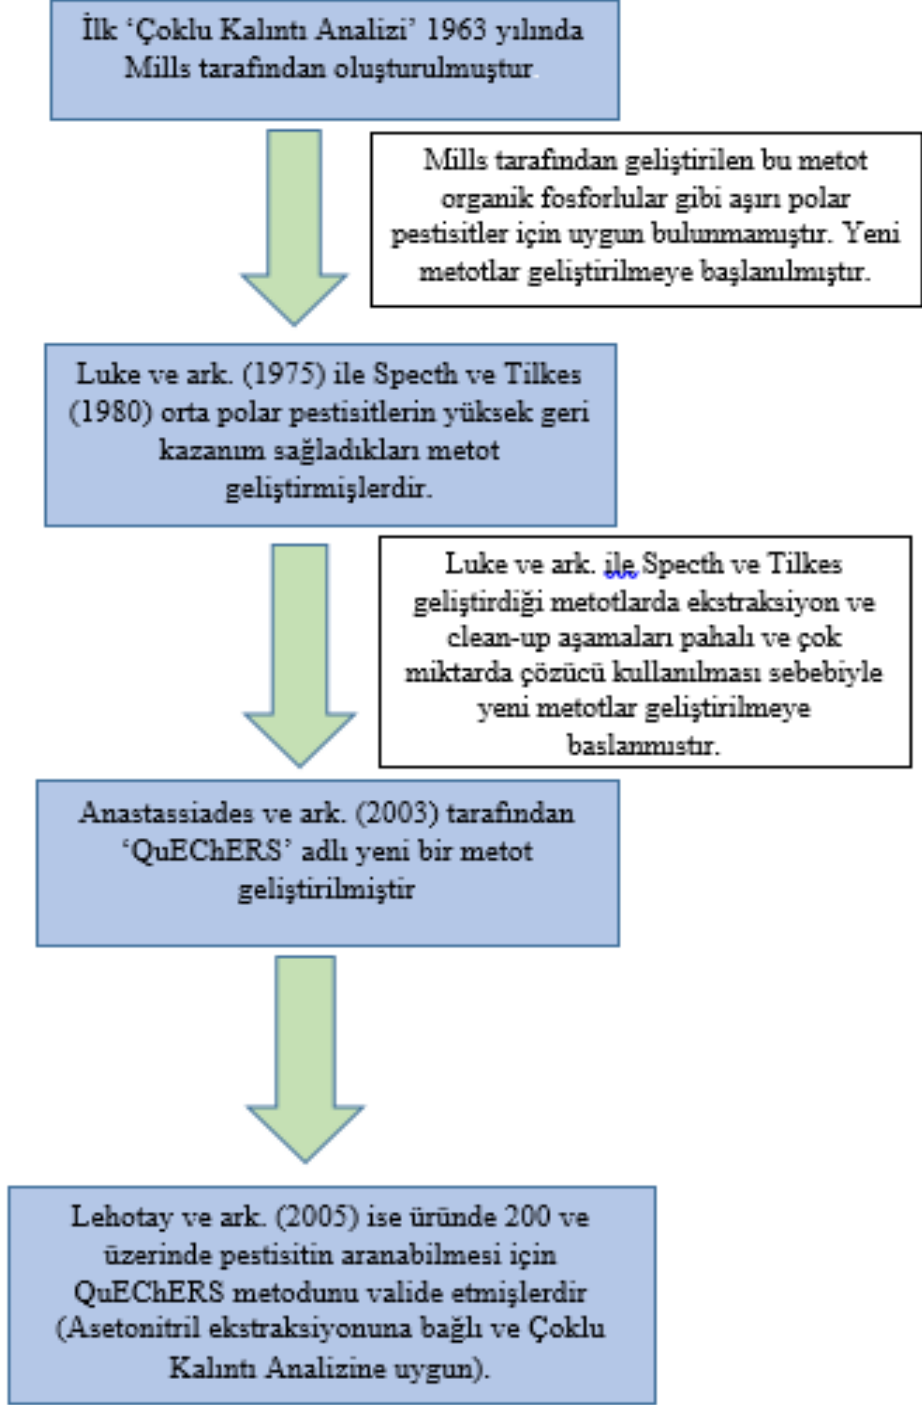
İlk 'Çoklu Kalıntı Analizi' 1963 yılında Mills tarafından oluşturulmuştur.

Mills tarafından geliştirilen bu metot organik fosforlular gibi aşırı polar pestisitler için uygun bulunmamıştır. Yeni metotlar geliştirilmeye başlanılmıştır.

Luke ve ark. (1975) ile Specth ve Tilkes (1980) orta polar pestisitlerin yüksek geri kazanım sağladıkları metot geliştirmişlerdir.

Luke ve ark. ile Specth ve Tilkes geliştirdiği metotlarda ekstraksiyon ve clean-up aşamaları pahalı ve çok miktarda çözücü kullanılması sebebiyle yeni metotlar geliştirilmeye baslanmıstır.

Anastassiades ve ark. (2003) tarafından 'QuEChERS' adlı yeni bir metot geliştirilmiştir

Lehotay ve ark. (2005) ise üründe 200 ve üzerinde pestisitin aranabilmesi için QuEChERS metodunu valide etmişlerdir (Asetonitril ekstraksiyonuna bağlı ve Çoklu Kalıntı Analizine uygun).